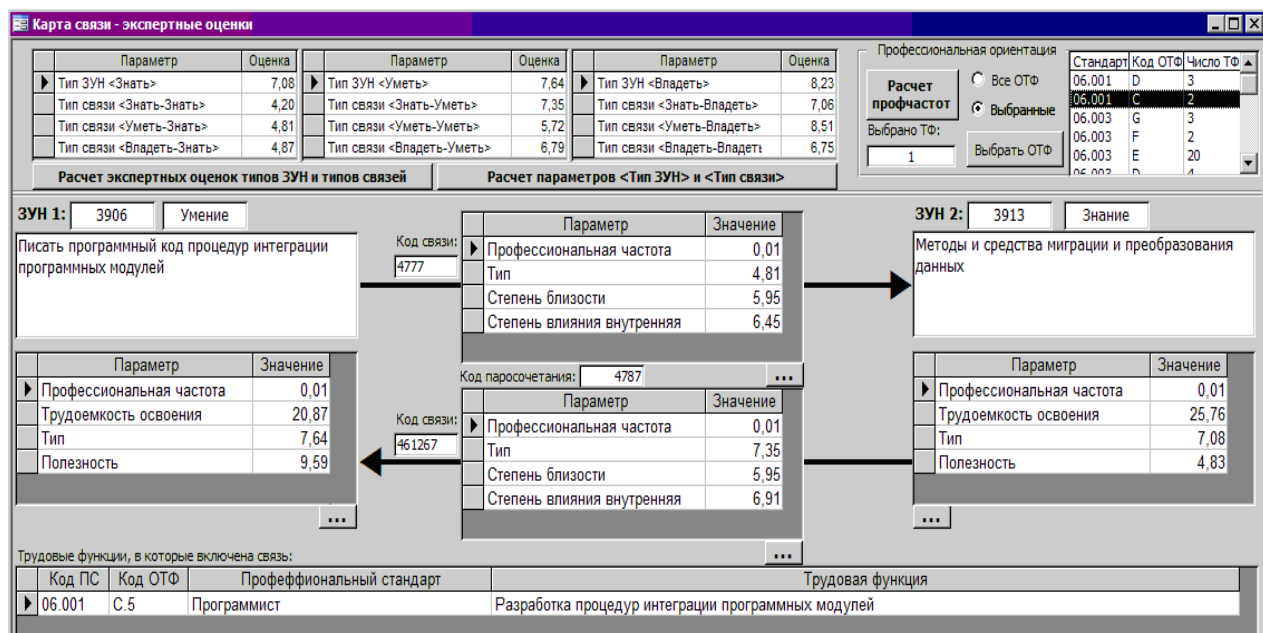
Карта связи - экспертные оценки

| Параметр | Оценка |
|---|---|
| Тип ЗУН <Знать> | 7,08 |
| Тип связи <Знать-Знать> | 4,20 |
| Тип связи <Уметь-Знать> | 4,81 |
| Тип связи <Владеть-Знать> | 4,87 |

| Параметр | Оценка |
|---|---|
| Тип ЗУН <Уметь> | 7,64 |
| Тип связи <Знать-Уметь> | 7,35 |
| Тип связи <Уметь-Уметь> | 5,72 |
| Тип связи <Владеть-Уметь> | 6,79 |

| Параметр | Оценка |
|---|---|
| Тип ЗУН <Владеть> | 8,23 |
| Тип связи <Знать-Владеть> | 7,06 |
| Тип связи <Уметь-Владеть> | 8,51 |
| Тип связи <Владеть-Владеть | 6,75 |

Профессиональная ориентация
Расчет профчастот
Все ОТФ
Выбранные
Выбрано ТФ:
1
Выбрать ОТФ

| Стандарт | Код ОТФ | Число ТФ |
|---|---|---|
| 06.001 | D | 3 |
| 06.001 | C | 2 |
| 06.003 | G | 3 |
| 06.003 | F | 2 |
| 06.003 | E | 20 |
| 06.003 | D | 4 |

Расчет экспертных оценок типов ЗУН и типов связей
Расчет параметров <Тип ЗУН> и <Тип связи>

ЗУН 1: 3906 Умение
Писать программный код процедур интеграции программных модулей

Код связи: 4777

| Параметр | Значение |
|---|---|
| Профессиональная частота | 0,01 |
| Тип | 4,81 |
| Степень близости | 5,95 |
| Степень влияния внутренняя | 6,45 |

ЗУН 2: 3913 Знание
Методы и средства миграции и преобразования данных

| Параметр | Значение |
|---|---|
| Профессиональная частота | 0,01 |
| Трудоемкость освоения | 20,87 |
| Тип | 7,64 |
| Полезность | 9,59 |

Код паросочетания: 4787 ...

Код связи: 461267

| Параметр | Значение |
|---|---|
| Профессиональная частота | 0,01 |
| Тип | 7,35 |
| Степень близости | 5,95 |
| Степень влияния внутренняя | 6,91 |

| Параметр | Значение |
|---|---|
| Профессиональная частота | 0,01 |
| Трудоемкость освоения | 25,76 |
| Тип | 7,08 |
| Полезность | 4,83 |

...
...
Трудовые функции, в которые включена связь:
...

| Код ПС | Код ОТФ | Проффеффиональный стандарт | Трудовая функция |
|---|---|---|---|
| 06.001 | C.5 | Программист | Разработка процедур интеграции программных модулей |